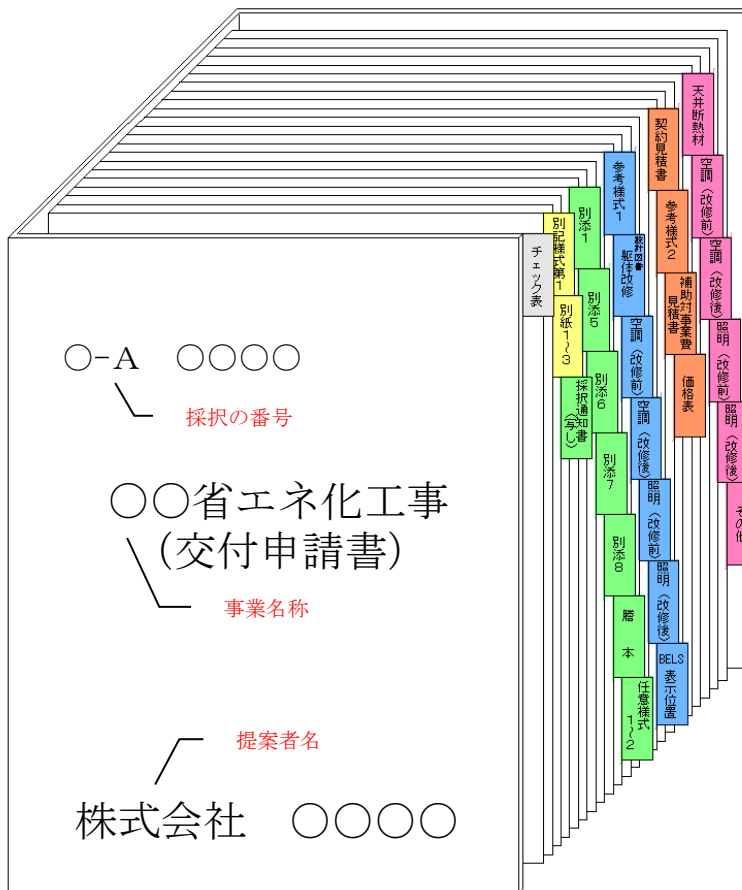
○-A　○○○○

採択の番号

○○省エネ化工事
(交付申請書)

事業名称

提案者名

株式会社　○○○○

チェック表

別記様式第1

別紙1~3

別添1

別添5

採択通知書(写し)

別添6

別添7

別添8

謄本

任意様式1~2

参考様式1

躯体改修

空調(改修前)

空調(改修後)

照明(改修前)

照明(改修後)

BELS表示位置

契約見積書

参考様式2

補助対象事業費見積書

価格表

天井断熱材

空調(改修前)

空調(改修後)

照明(改修前)

照明(改修後)

その他